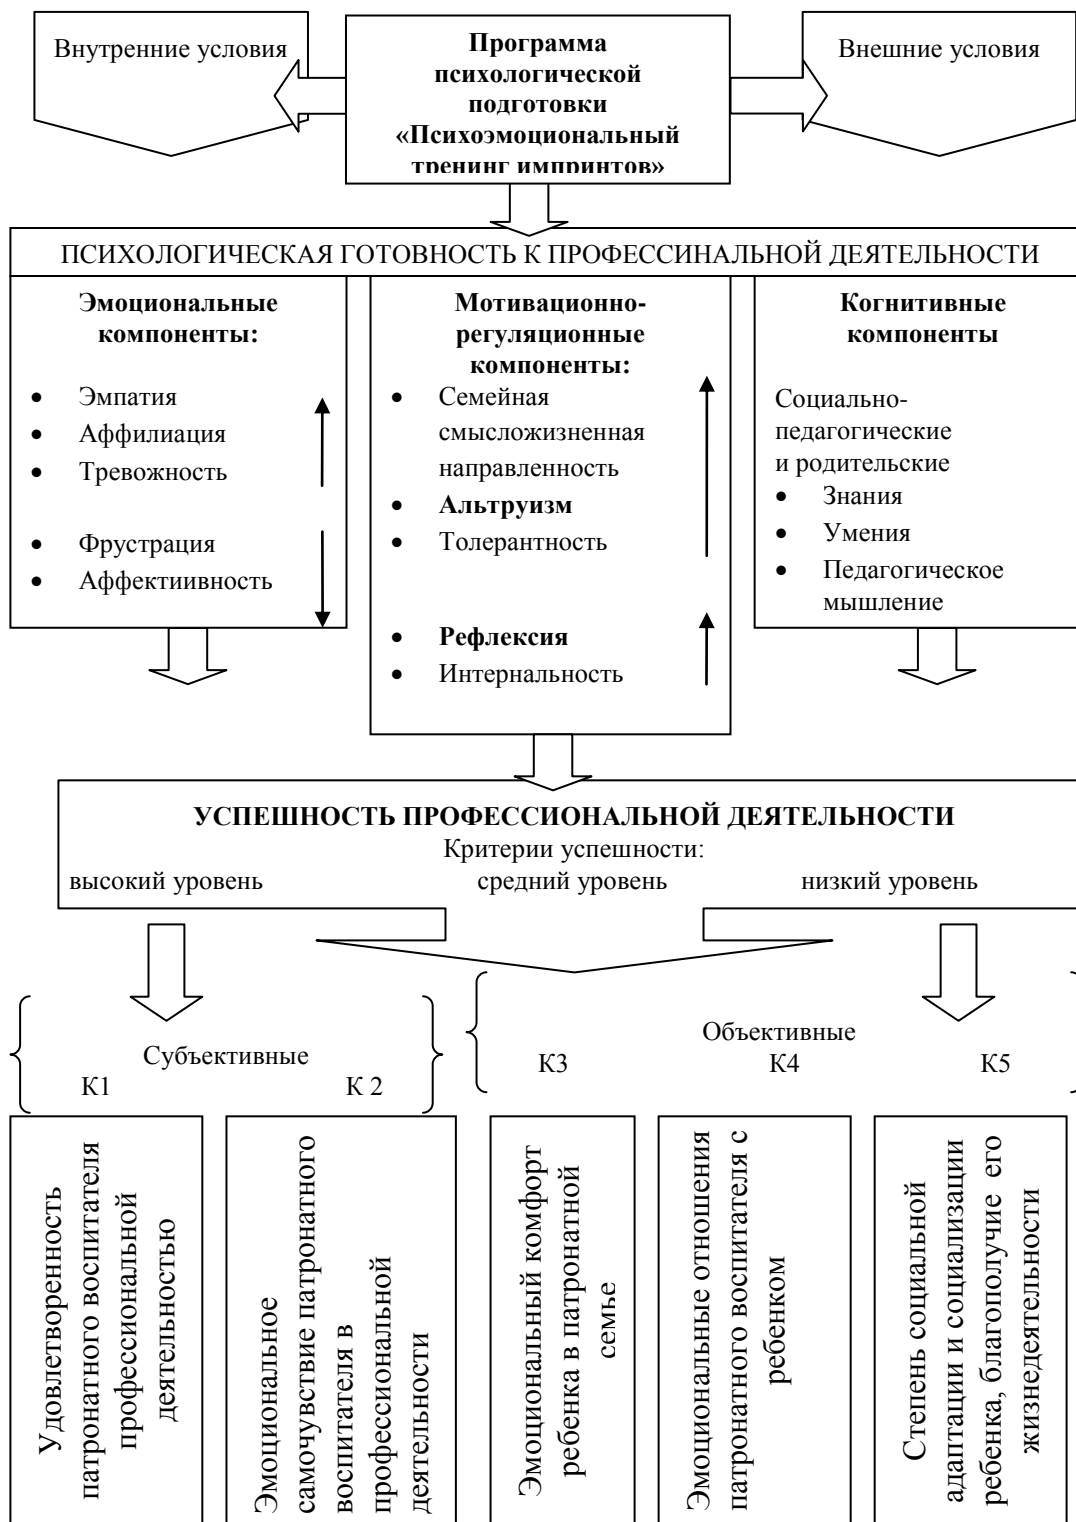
Внутренние условия

**Программа психологической подготовки «Психоэмоциональный тренинг импринтов»**

Внешние условия

ПСИХОЛОГИЧЕСКАЯ ГОТОВНОСТЬ К ПРОФЕССИНАЛЬНОЙ ДЕЯТЕЛЬНОСТИ

**Эмоциональные компоненты:**
- Эмпатия
- Аффилиация
- Тревожность
- Фрустрация
- Аффектиивность

**Мотивационно-регуляционные компоненты:**
- Семейная смысложизненная направленность
- **Альтруизм**
- Толерантность
- **Рефлексия**
- Интернальность

**Когнитивные компоненты**

Социально-педагогические и родительские
- Знания
- Умения
- Педагогическое мышление

**УСПЕШНОСТЬ ПРОФЕССИОНАЛЬНОЙ ДЕЯТЕЛЬНОСТИ**
Критерии успешности:
высокий уровень средний уровень низкий уровень

Субъективные
К1 К 2

Объективные
К3 К4 К5

Удовлетворенность патронатного воспитателя профессиональной деятельностью

Эмоциональное самочувствие патронатного воспитателя в профессиональной деятельности

Эмоциональный комфорт ребенка в патронатной семье

Эмоциональные отношения патронатного воспитателя с ребенком

Степень социальной адаптации и социализации ребенка, благополучие его жизнедеятельности